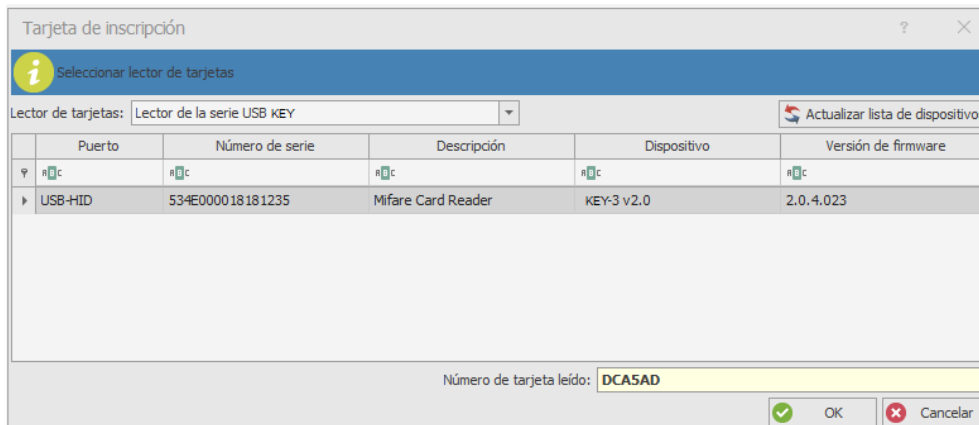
Tarjeta de inscripción

?

Seleccionar lector de tarjetas

Lector de tarjetas: Lector de la serie USB KEY

Actualizar lista de dispositivo

| Puerto | Número de serie | Descripción | Dispositivo | Versión de firmware |
|---|---|---|---|---|
| ABC | ABC | ABC | ABC | ABC |
| USB-HID | 534E000018181235 | Mifare Card Reader | KEY-3 v2.0 | 2.0.4.023 |

Número de tarjeta leído: DCA5AD

OK

Cancelar